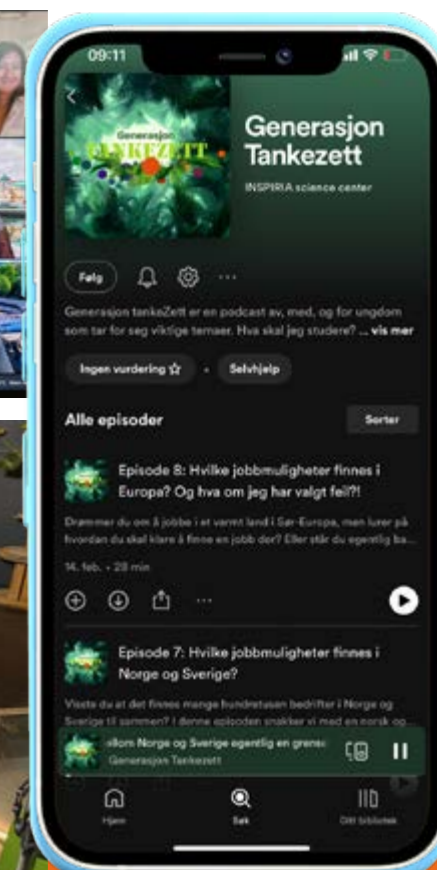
09:11

Generasjon TANKEZETT

Generasjon Tankezett

INSPIRIA science center

Følg

Generasjon tankeZett er en podcast av, med, og for ungdom som tar for seg viktige temaer. Hva skal jeg studere? ... vis mer

Ingen vurdering ☆ · Selvhjelp

Alle episoder

Sorter

Episode 8: Hvilke jobbmuligheter finnes i Europa? Og hva om jeg har valgt feil?!

Drømmer du om å jobbe i et varmt land i Sør-Europa, men lurer på hvordan du skal klare å finne en jobb der? Eller står du egentlig ba...

14. feb. · 28 min

Episode 7: Hvilke jobbmuligheter finnes i Norge og Sverige?

Visste du at det finnes mange hundretusen bedrifter i Norge og Sverige til sammen? I denne episoden snakker vi med en norsk og...

...llom Norge og Sverige egentlig en grens...
Generasjon Tankezett

Hjem

Søk

Ditt bibliotek